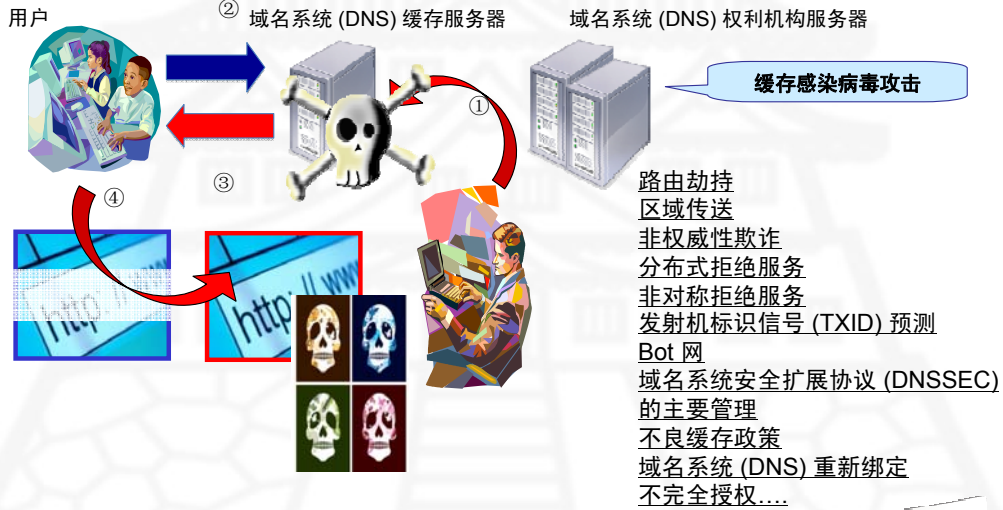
用户

②

域名系统 (DNS) 缓存服务器

域名系统 (DNS) 权利机构服务器

缓存感染病毒攻击

①

③

④

http://ww

http://ww

路由劫持
区域传送
非权威性欺诈
分布式拒绝服务
非对称拒绝服务
发射机标识信号 (TXID) 预测
Bot 网
域名系统安全扩展协议 (DNSSEC) 的主要管理
不良缓存政策
域名系统 (DNS) 重新绑定
不完全授权….